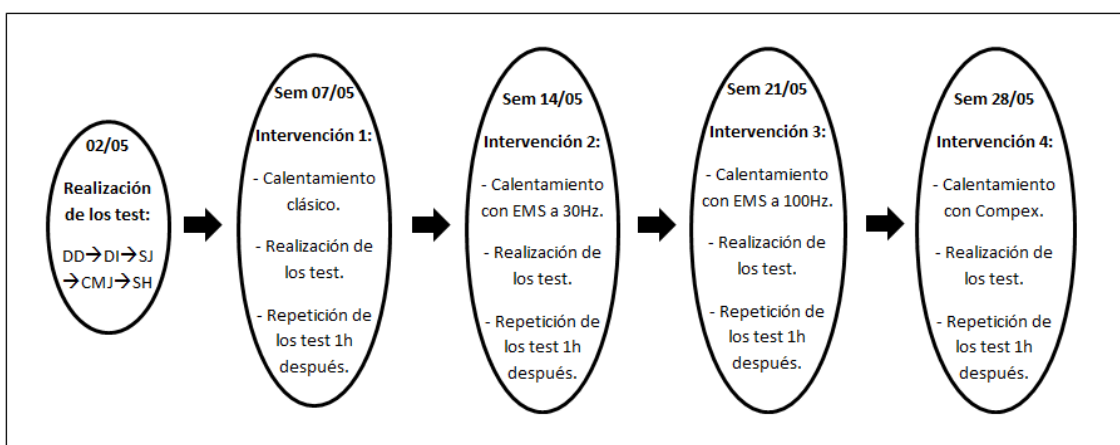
02/05

Realización de los test:

DD→DI→SJ →CMJ→SH

Sem 07/05

Intervención 1:

- Calentamiento clásico.

- Realización de los test.

- Repetición de los test 1h después.

Sem 14/05

Intervención 2:

- Calentamiento con EMS a 30Hz.

- Realización de los test.

- Repetición de los test 1h después.

Sem 21/05

Intervención 3:

- Calentamiento con EMS a 100Hz.

- Realización de los test.

- Repetición de los test 1h después.

Sem 28/05

Intervención 4:

- Calentamiento con Compex.

- Realización de los test.

- Repetición de los test 1h después.